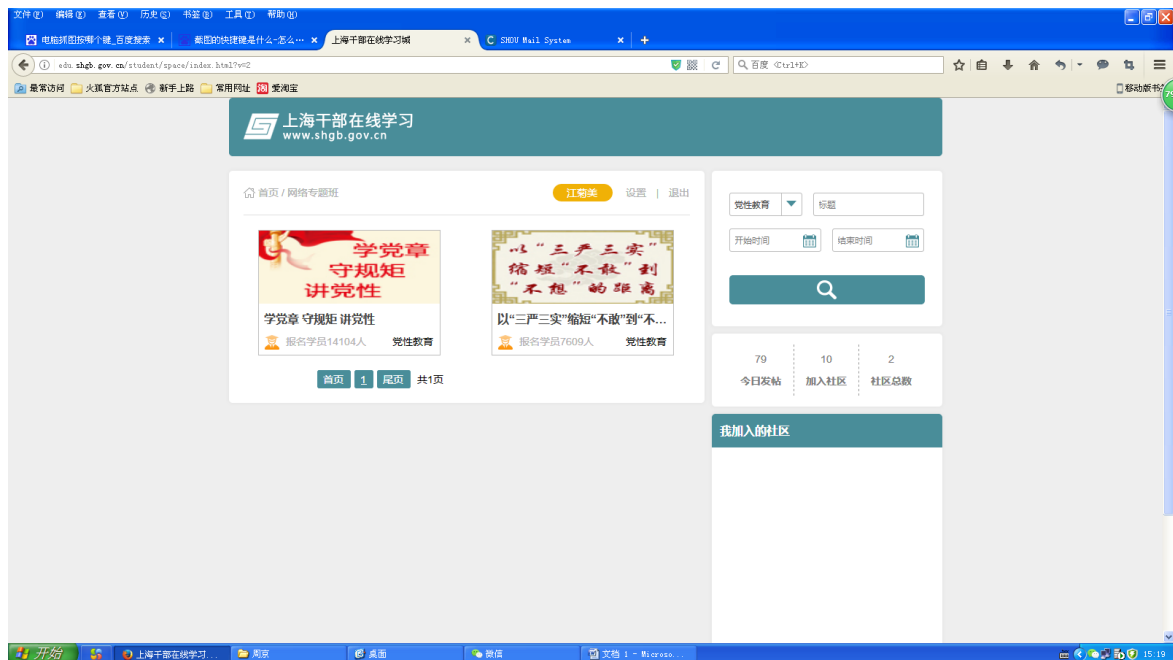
文件(F) 编辑(E) 查看(V) 历史(S) 书签(B) 工具(T) 帮助(H)

电脑抓图按哪个键_百度搜索 ×
截图的快捷键是什么-怎么… ×
上海干部在线学习城 ×
SHOU Mail System ×
+

edu.shgb.gov.cn/student/space/index.html?v=2

百度 <Ctrl+K>

最常访问 火狐官方站点 新手上路 常用网址 爱淘宝

移动版书签

上海干部在线学习
www.shgb.gov.cn

首页 / 网络专题班

江菊美 设置 | 退出

学党章
守规矩
讲党性

学党章 守规矩 讲党性
报名学员14104人 党性教育

以“三严三实”缩短“不敢”到“不想”的距离

以“三严三实”缩短“不敢”到“不…
报名学员7609人 党性教育

首页 1 尾页 共1页

党性教育
标题
开始时间
结束时间

79 今日发帖
10 加入社区
2 社区总数

我加入的社区

开始
上海干部在线学习…
周京
桌面
微信
文档 1 - Microso…
15:19